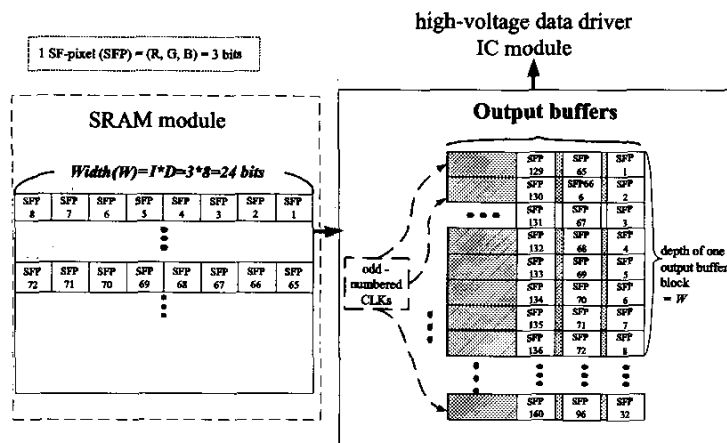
high-voltage data driver
IC module

1 SF-pixel (SFP) = (R, G, B) = 3 bits

SRAM module

Width(W)=I*D=3*8=24 bits

| SFP 8 | SFP 7 | SFP 6 | SFP 5 | SFP 4 | SFP 3 | SFP 2 | SFP 1 |
|---|---|---|---|---|---|---|---|

| SFP 72 | SFP 71 | SFP 70 | SFP 69 | SFP 68 | SFP 67 | SFP 66 | SFP 65 |
|---|---|---|---|---|---|---|---|

Output buffers

odd - numbered CLKs

| SFP 129 | SFP 65 | SFP 1 |
|---|---|---|
| SFP 130 | SFP66 6 | SFP 2 |
| SFP 131 | SFP 67 | SFP 3 |
| SFP 132 | SFP 68 | SFP 4 |
| SFP 133 | SFP 69 | SFP 5 |
| SFP 134 | SFP 70 | SFP 6 |
| SFP 135 | SFP 71 | SFP 7 |
| SFP 136 | SFP 72 | SFP 8 |

| SFP 160 | SFP 96 | SFP 32 |
|---|---|---|

depth of one output buffer block = W